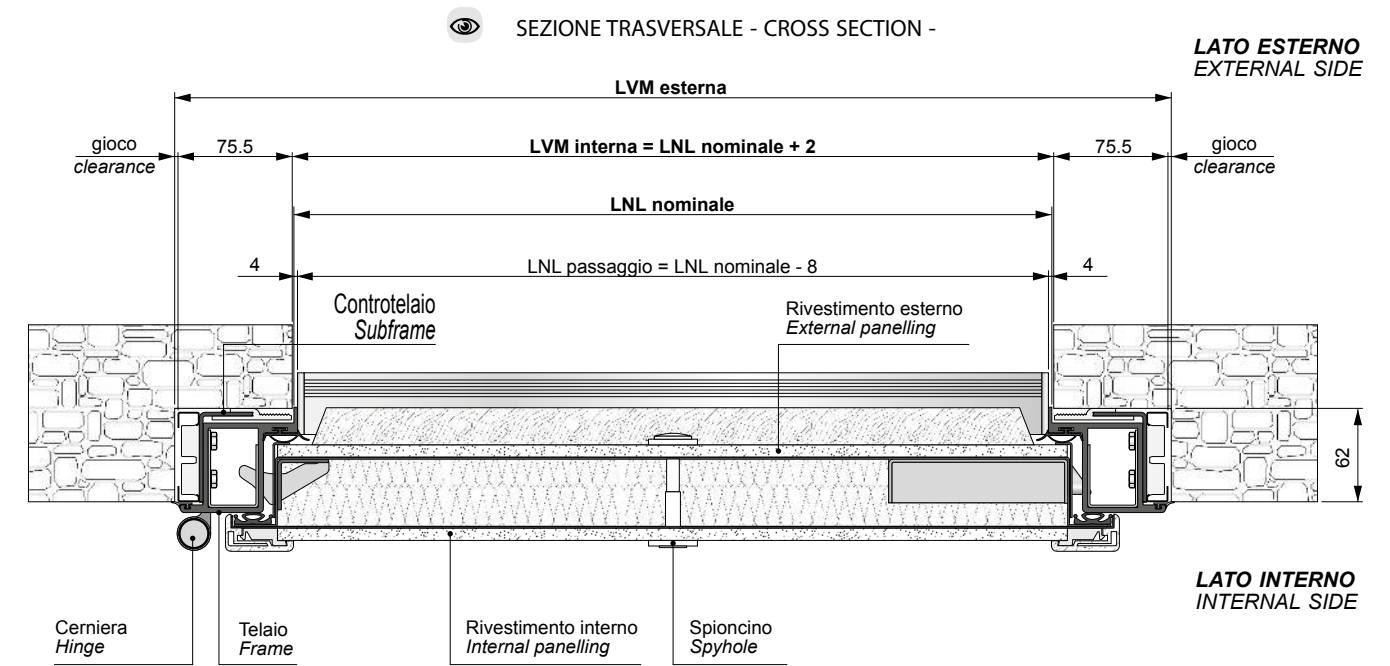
SEZIONE TRASVERSALE - CROSS SECTION -

LATO ESTERNO
EXTERNAL SIDE

LVM esterna

gioco
clearance

75.5

LVM interna = LNL nominale + 2

75.5

gioco
clearance

LNL nominale

4

LNL passaggio = LNL nominale - 8

4

Controtelaio
Subframe

Rivestimento esterno
External panelling

62

LATO INTERNO
INTERNAL SIDE

Cerniera
Hinge

Telaio
Frame

Rivestimento interno
Internal panelling

Spioncino
Spyhole